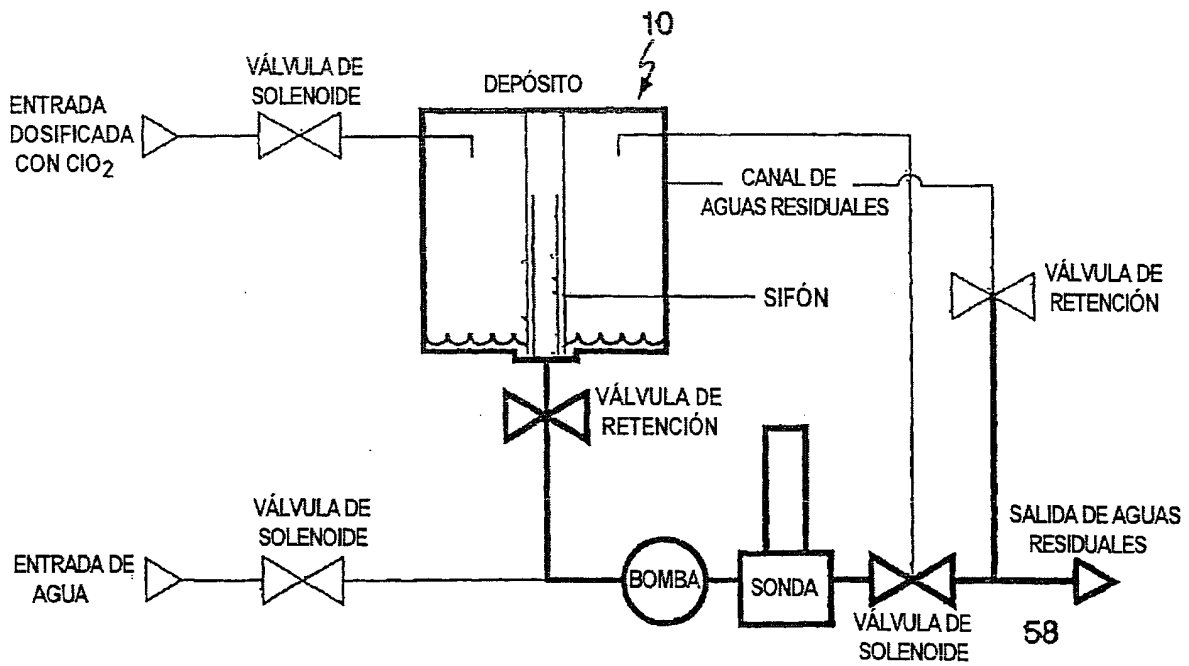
10

VÁLVULA DE SOLENOIDE

DEPÓSITO

ENTRADA DOSIFICADA CON $ClO_2$

CANAL DE AGUAS RESIDUALES

VÁLVULA DE RETENCIÓN

SIFÓN

VÁLVULA DE RETENCIÓN

VÁLVULA DE SOLENOIDE

SALIDA DE AGUAS RESIDUALES

ENTRADA DE AGUA

BOMBA

SONDA

VÁLVULA DE SOLENOIDE

58